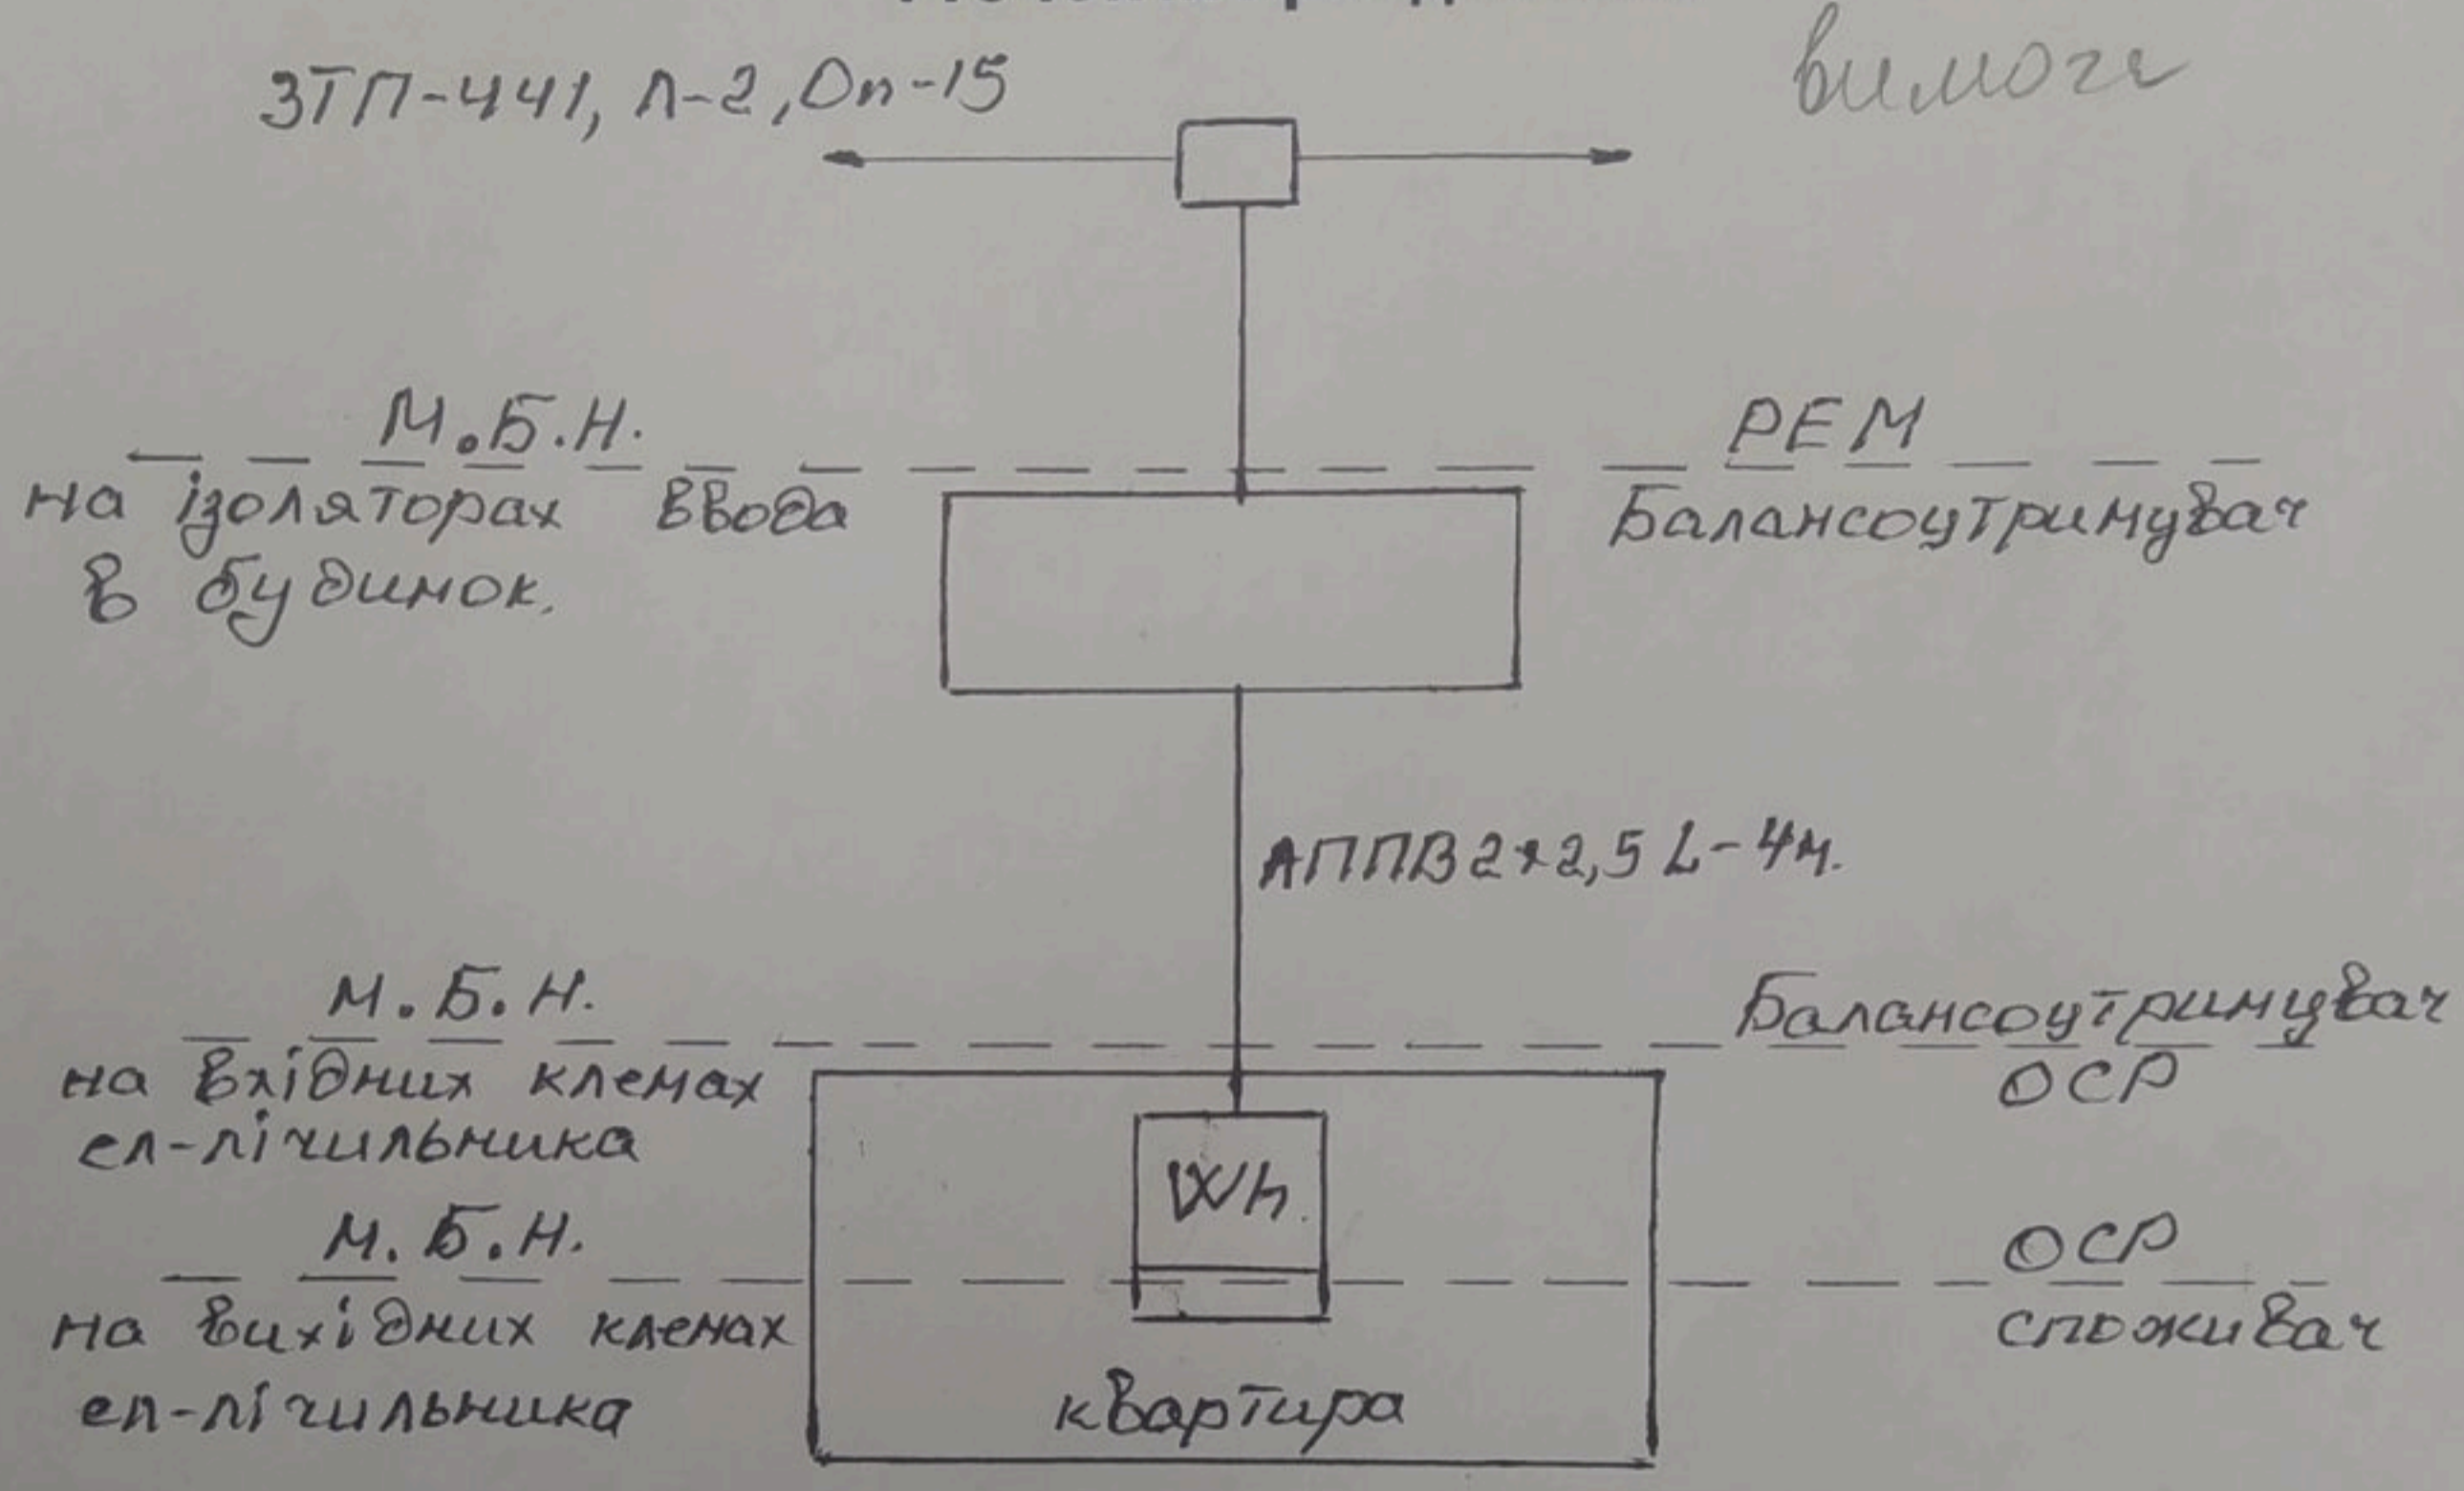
вимоги

ЗТП-441, Л-2, Оп-15

М.Б.Н.
на ізоляторах ввода в будинок.

РЕМ
Балансоутримувач

АППВ 2×2,5 L-4м.

М.Б.Н.
на вхідних клемах ел-лічильника

Балансоутримувач
ОСР

Wh

М.Б.Н.
на вихідних клемах ел-лічильника

ОСР
споживач

квартира